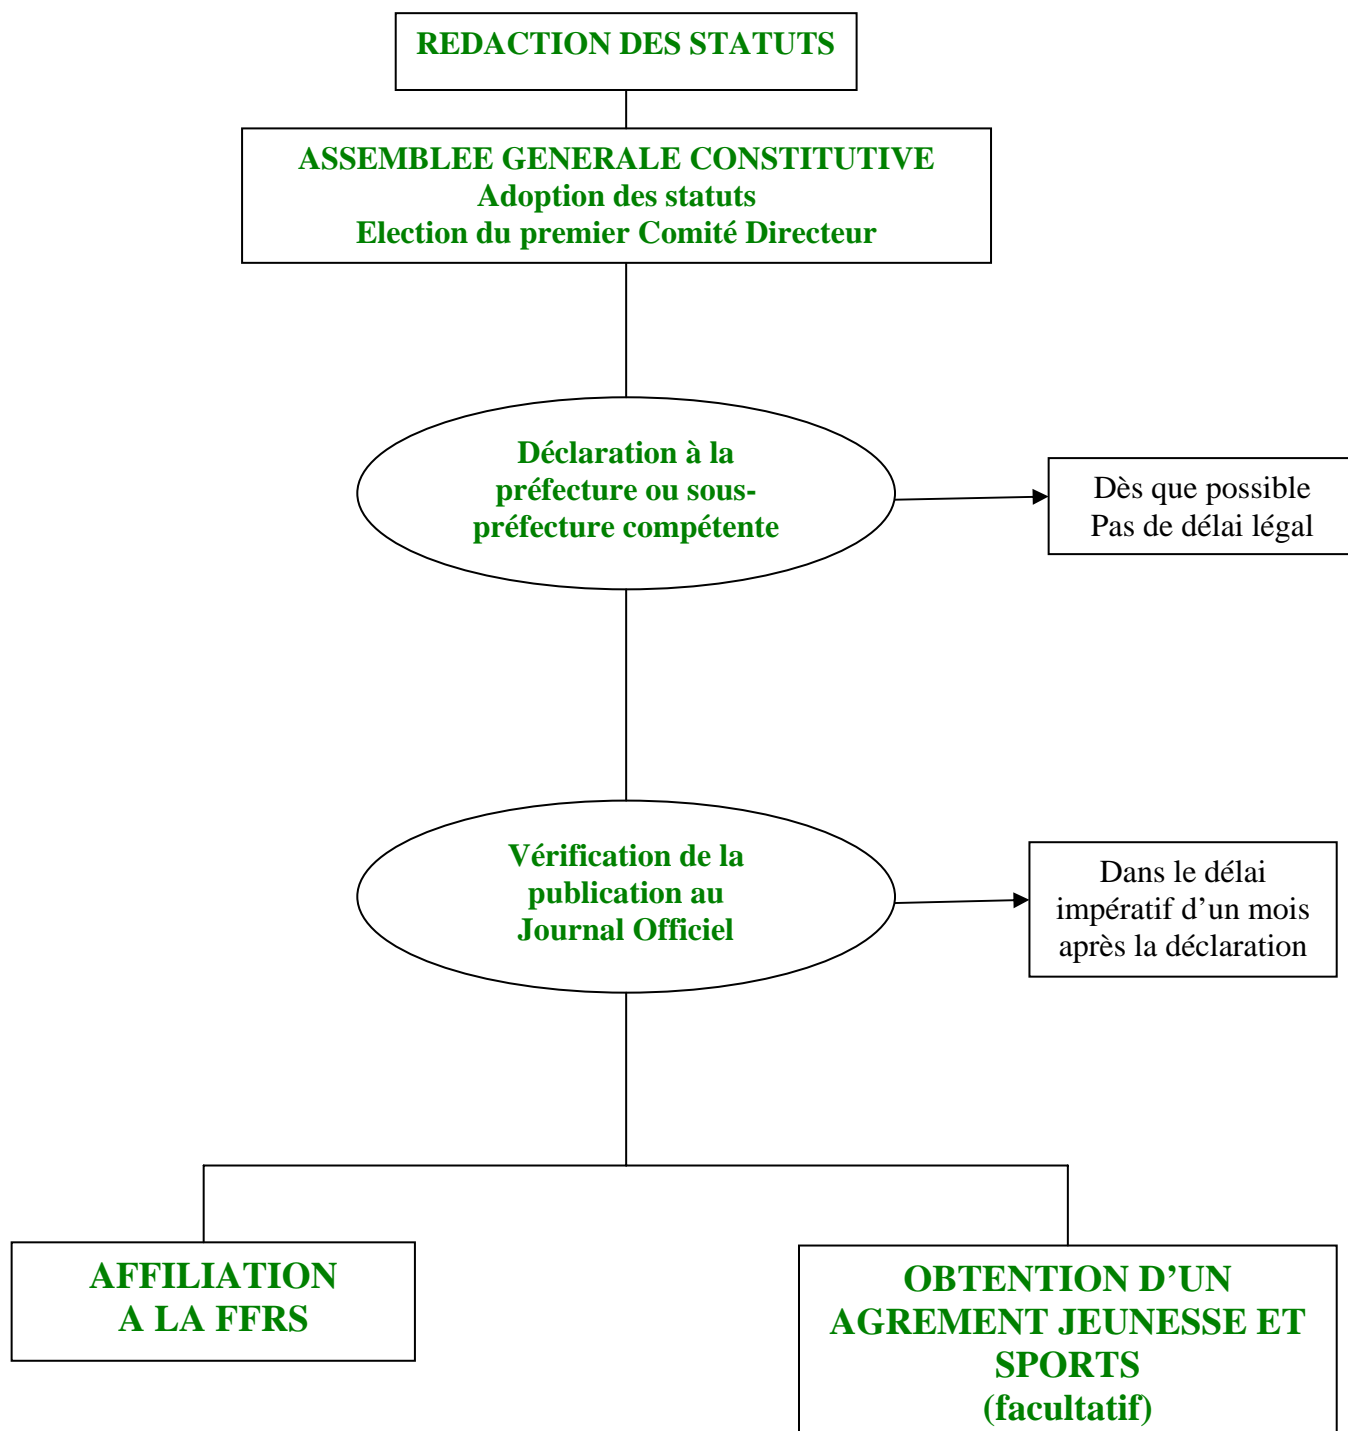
REDACTION DES STATUTS

ASSEMBLEE GENERALE CONSTITUTIVE
Adoption des statuts
Election du premier Comité Directeur

Déclaration à la préfecture ou sous-préfecture compétente

Dès que possible
Pas de délai légal

Vérification de la publication au Journal Officiel

Dans le délai impératif d'un mois après la déclaration

AFFILIATION A LA FFRS

OBTENTION D'UN AGREMENT JEUNESSE ET SPORTS
(facultatif)